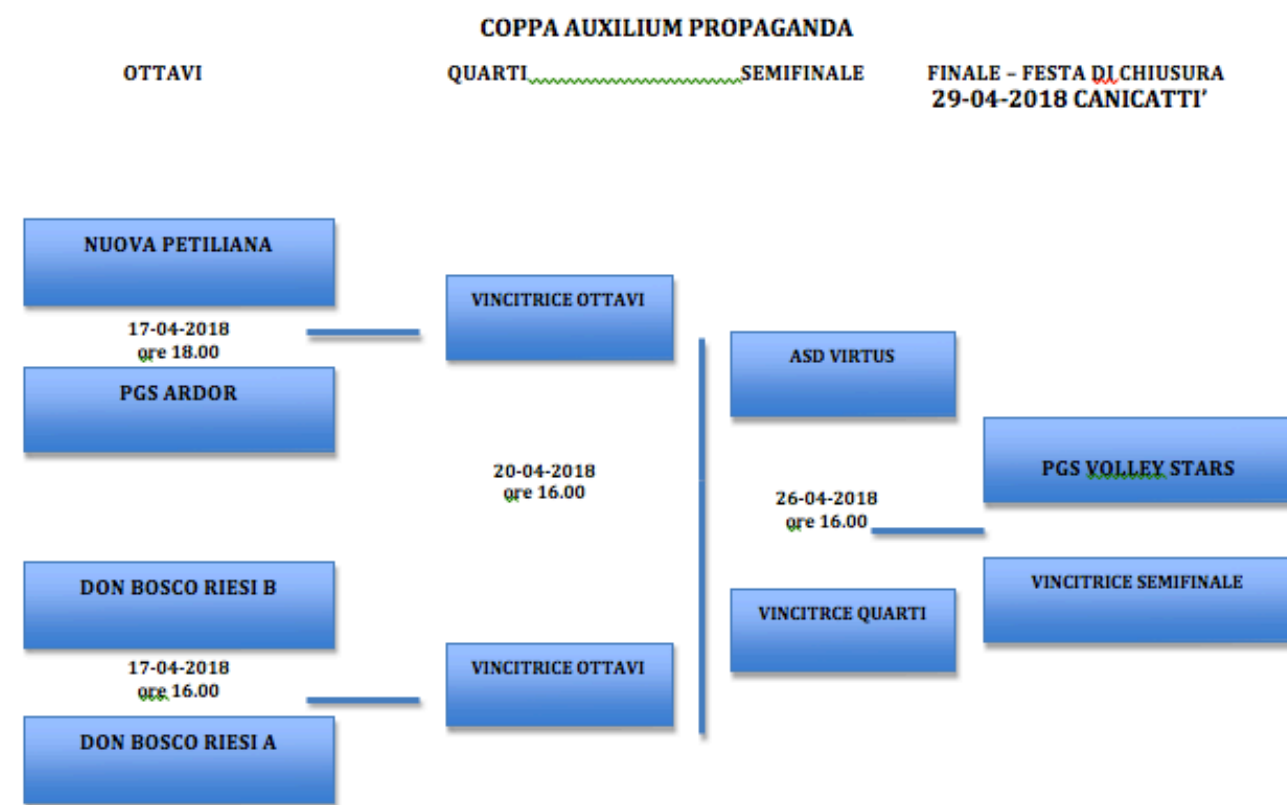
COPPA AUXILIUM PROPAGANDA

OTTAVI

QUARTI

SEMIFINALE

FINALE – FESTA DI CHIUSURA
29-04-2018 CANICATTI'

NUOVA PETILIANA

17-04-2018
ore 18.00

PGS ARDOR

VINCITRICE OTTAVI

20-04-2018
ore 16.00

ASD VIRTUS

PGS VOLLEY STARS

26-04-2018
ore 16.00

VINCITRICE SEMIFINALE

DON BOSCO RIESI B

17-04-2018
ore 16.00

DON BOSCO RIESI A

VINCITRICE OTTAVI

VINCITRCE QUARTI